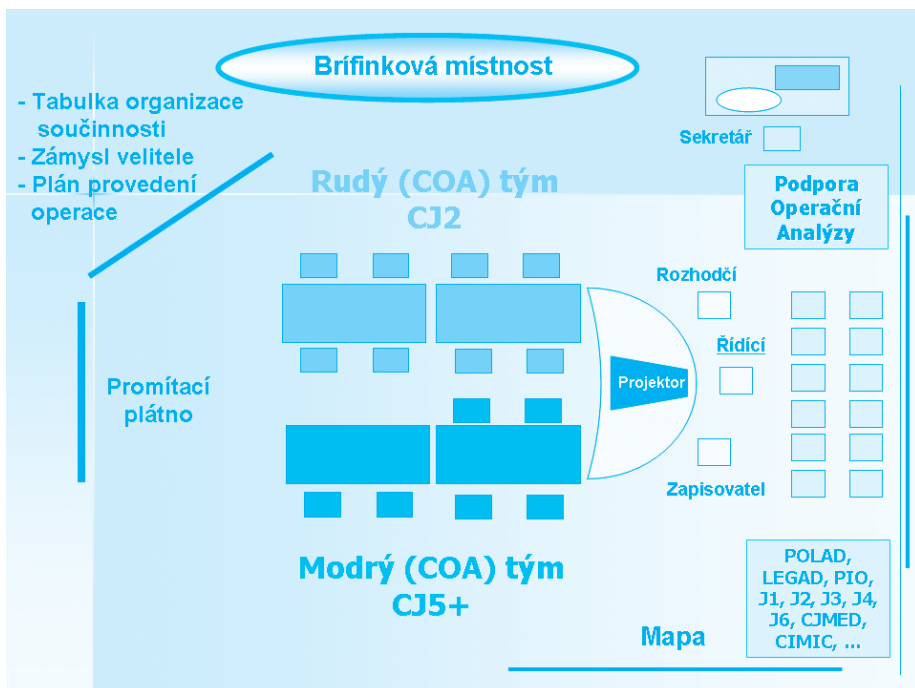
Brífinková místnost

- Tabulka organizace součinnosti
- Zámysl velitele
- Plán provedení operace

Sekretář

Podpora Operační Analýzy

Rudý (COA) tým CJ2

Rozhodčí

Řídící

Promítací plátno

Projektor

Zapisovatel

Modrý (COA) tým CJ5+

POLAD, LEGAD, PIO, J1, J2, J3, J4, J6, CJMED, CIMIC, ...

Mapa